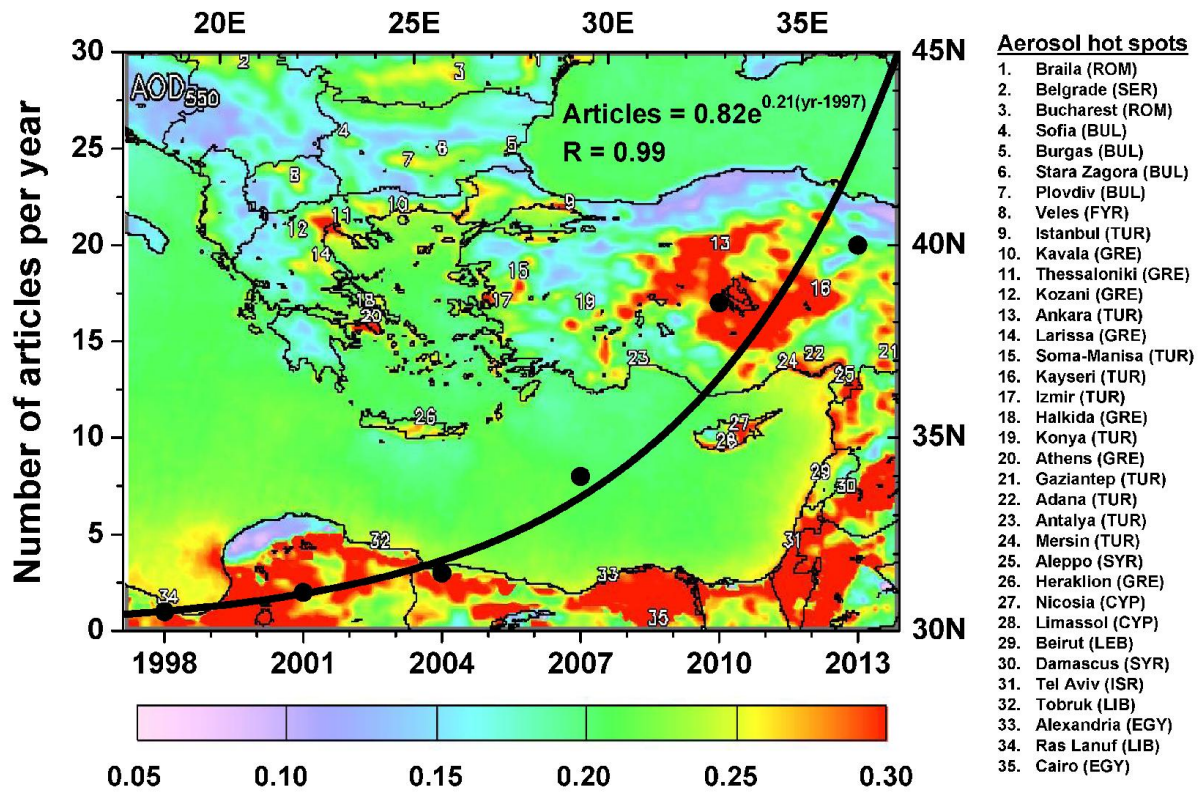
20E 25E 30E 35E

30
25
20
15
10
5
0

45N
40N
35N
30N

Number of articles per year

$AOD_{550}$

Articles = $0.82e^{0.21(yr-1997)}$
R = 0.99

1 2 3 4 5 6 7 8 9 10 11 12 13 14 15 16 17 18 19 20 21 22 23 24 25 26 27 28 29 30 31 32 33 34 35

1998 2001 2004 2007 2010 2013

0.05 0.10 0.15 0.20 0.25 0.30

Aerosol hot spots
1. Braila (ROM)
2. Belgrade (SER)
3. Bucharest (ROM)
4. Sofia (BUL)
5. Burgas (BUL)
6. Stara Zagora (BUL)
7. Plovdiv (BUL)
8. Veles (FYR)
9. Istanbul (TUR)
10. Kavala (GRE)
11. Thessaloniki (GRE)
12. Kozani (GRE)
13. Ankara (TUR)
14. Larissa (GRE)
15. Soma-Manisa (TUR)
16. Kayseri (TUR)
17. Izmir (TUR)
18. Halkida (GRE)
19. Konya (TUR)
20. Athens (GRE)
21. Gaziantep (TUR)
22. Adana (TUR)
23. Antalya (TUR)
24. Mersin (TUR)
25. Aleppo (SYR)
26. Heraklion (GRE)
27. Nicosia (CYP)
28. Limassol (CYP)
29. Beirut (LEB)
30. Damascus (SYR)
31. Tel Aviv (ISR)
32. Tobruk (LIB)
33. Alexandria (EGY)
34. Ras Lanuf (LIB)
35. Cairo (EGY)